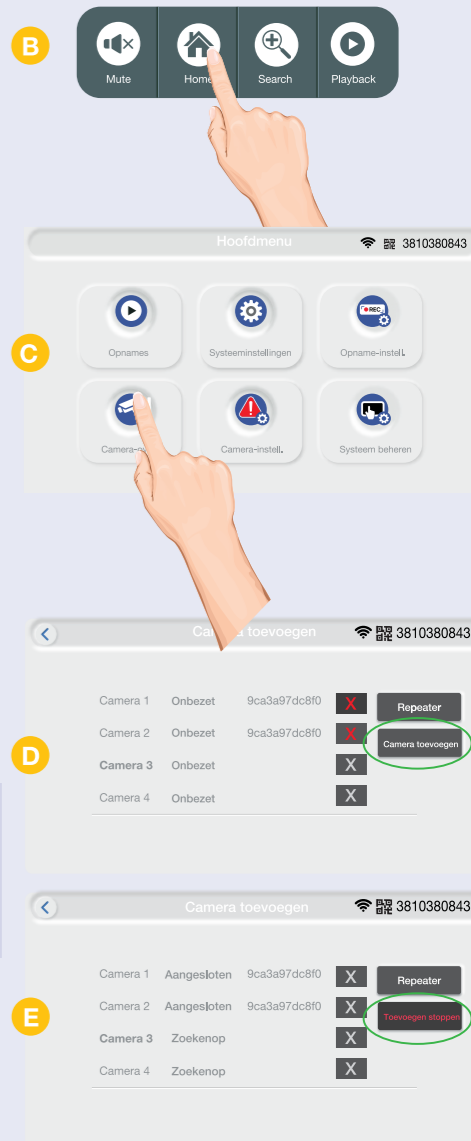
B

Mute
Home
Search
Playback

Hoofdmenu 3810380843

C

Opnames
Systeeminstellingen
Opname-instell.
Camera-re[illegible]
Camera-instell.
Systeem beheren

Camera toevoegen 3810380843

D

| | | | |
|---|---|---|---|
| Camera 1 | Onbezet | 9ca3a97dc8f0 | X |
| Camera 2 | Onbezet | 9ca3a97dc8f0 | X |
| Camera 3 | Onbezet | | X |
| Camera 4 | Onbezet | | X |

Repeater
Camera toevoegen

Camera toevoegen 3810380843

E

| | | | |
|---|---|---|---|
| Camera 1 | Aangesloten | 9ca3a97dc8f0 | X |
| Camera 2 | Aangesloten | 9ca3a97dc8f0 | X |
| Camera 3 | Zoekenop | | X |
| Camera 4 | Zoekenop | | X |

Repeater
Toevoegen stoppen